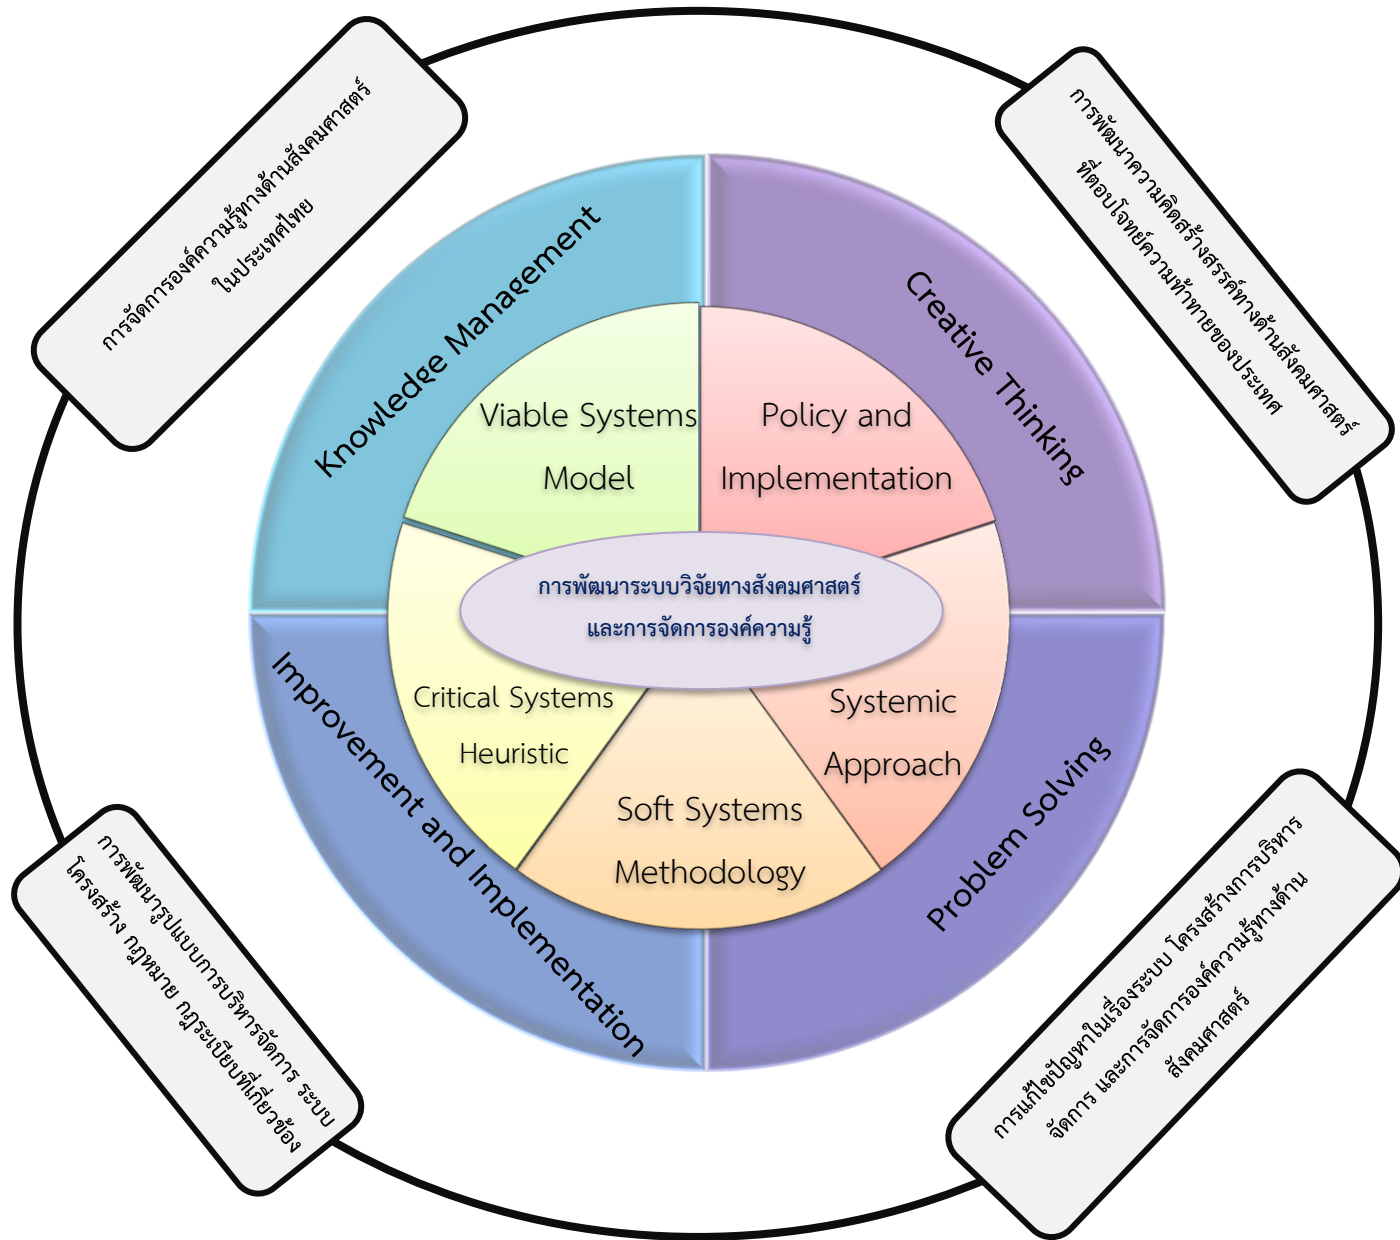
การจัดการองค์ความรู้ทางด้านสังคมศาสตร์ ในประเทศไทย

การพัฒนาความคิดสร้างสรรค์ทางด้านสังคมศาสตร์ ที่ตอบโจทย์ความท้าทายของประเทศ

Knowledge Management

Creative Thinking

Viable Systems Model

Policy and Implementation

การพัฒนาระบบวิจัยทางสังคมศาสตร์ และการจัดการองค์ความรู้

Critical Systems Heuristic

Systemic Approach

Soft Systems Methodology

Improvement and Implementation

Problem Solving

การพัฒนารูปแบบการบริหารจัดการ ระบบ โครงสร้าง กฎหมาย กฎระเบียบที่เกี่ยวข้อง

การแก้ไขปัญหาในเรื่องระบบ โครงสร้างการบริหารจัดการ และการจัดการองค์ความรู้ทางด้านสังคมศาสตร์